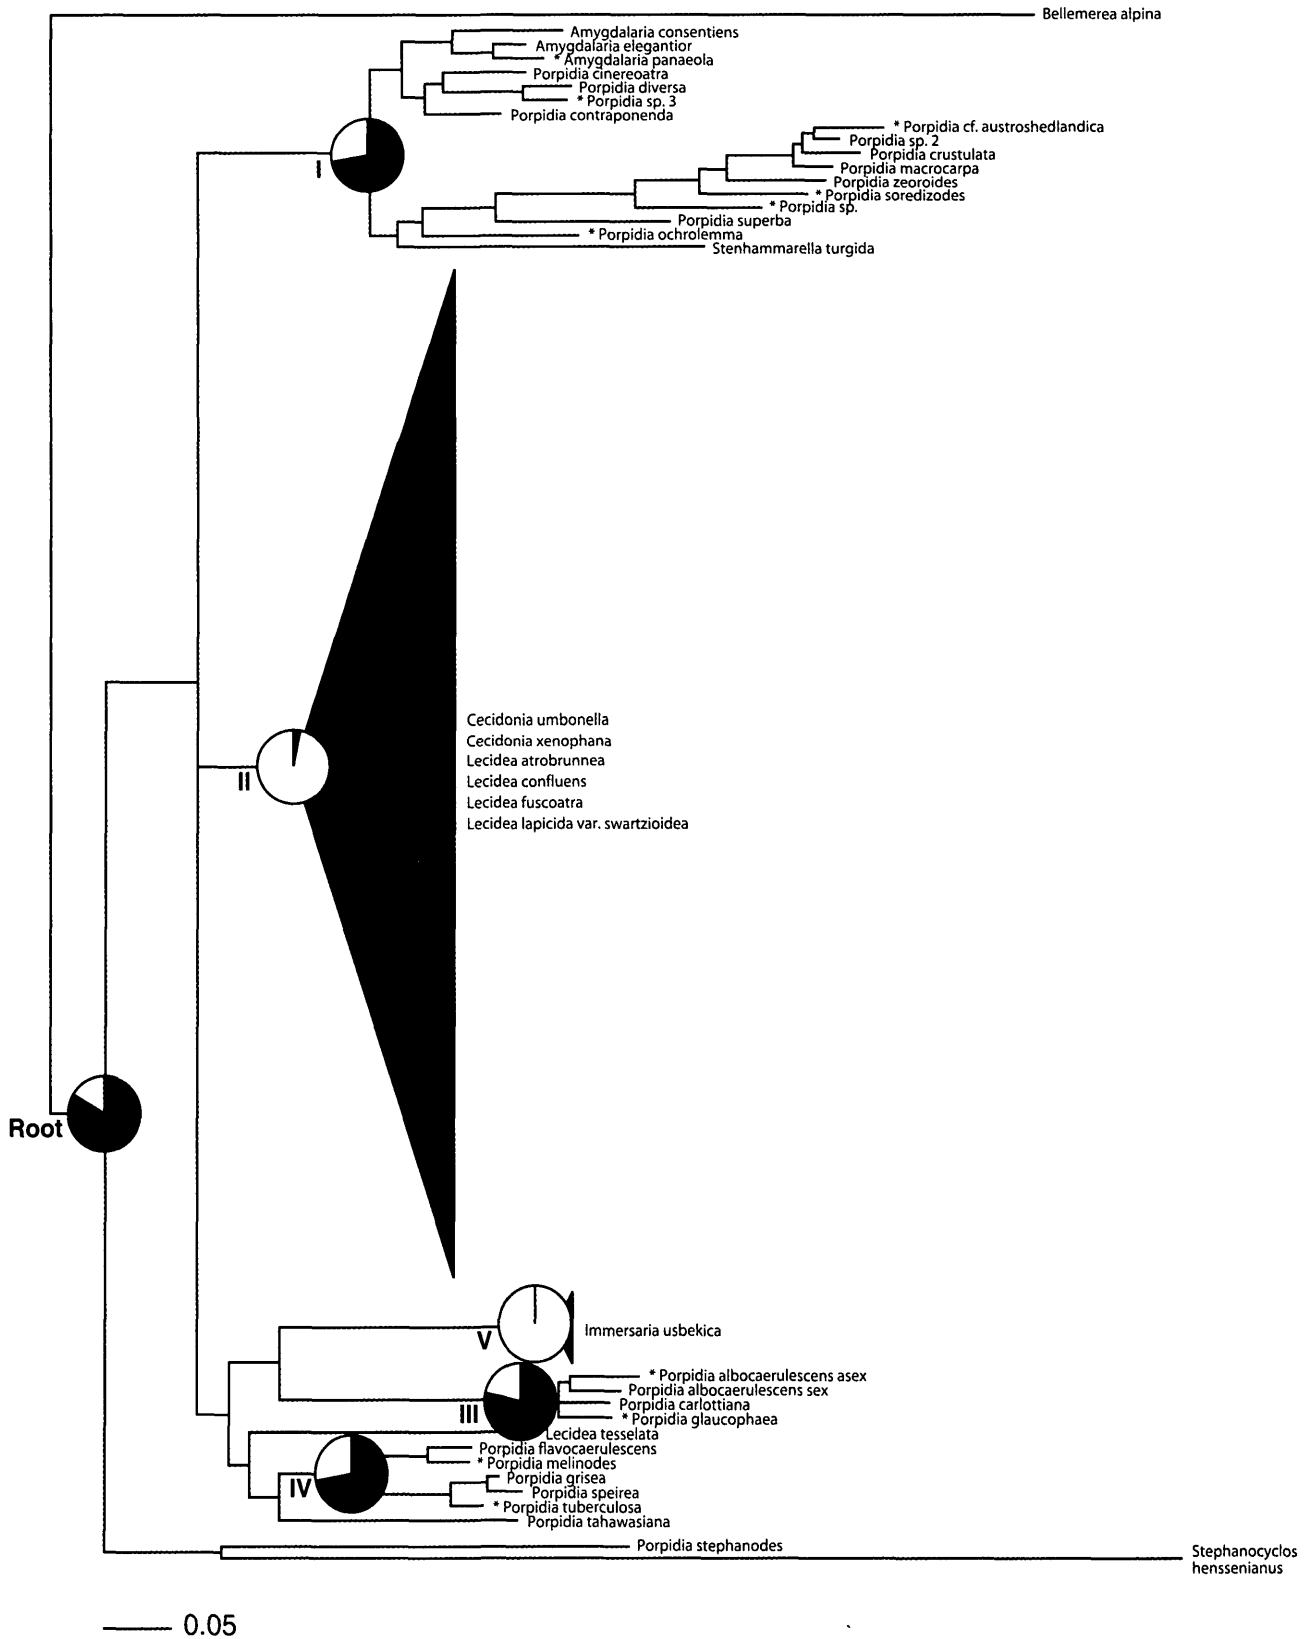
Bellemerea alpina
Amygdalaria consentiens
Amygdalaria elegantior
* Amygdalaria panaeola
Porpidia cinereoatra
Porpidia diversa
* Porpidia sp. 3
Porpidia contraponenda
I
* Porpidia cf. austroshedlandica
Porpidia sp. 2
Porpidia crustulata
Porpidia macrocarpa
Porpidia zeoroides
* Porpidia soredizodes
* Porpidia sp.
Porpidia superba
* Porpidia ochrolemma
Stenhammarella turgida
II
Cecidonia umbonella
Cecidonia xenophana
Lecidea atrobrunnea
Lecidea confluens
Lecidea fuscoatra
Lecidea lapicida var. swartzioidea
Root
V
Immersaria usbekica
* Porpidia albocaerulescens asex
Porpidia albocaerulescens sex
Porpidia carlottiana
* Porpidia glaucophaea
III
Lecidea tesselata
Porpidia flavocaerulescens
* Porpidia melinodes
IV
Porpidia grisea
Porpidia speirea
* Porpidia tuberculosa
Porpidia tahawasiana
Porpidia stephanodes
Stephanocyclos henssenianus
0.05